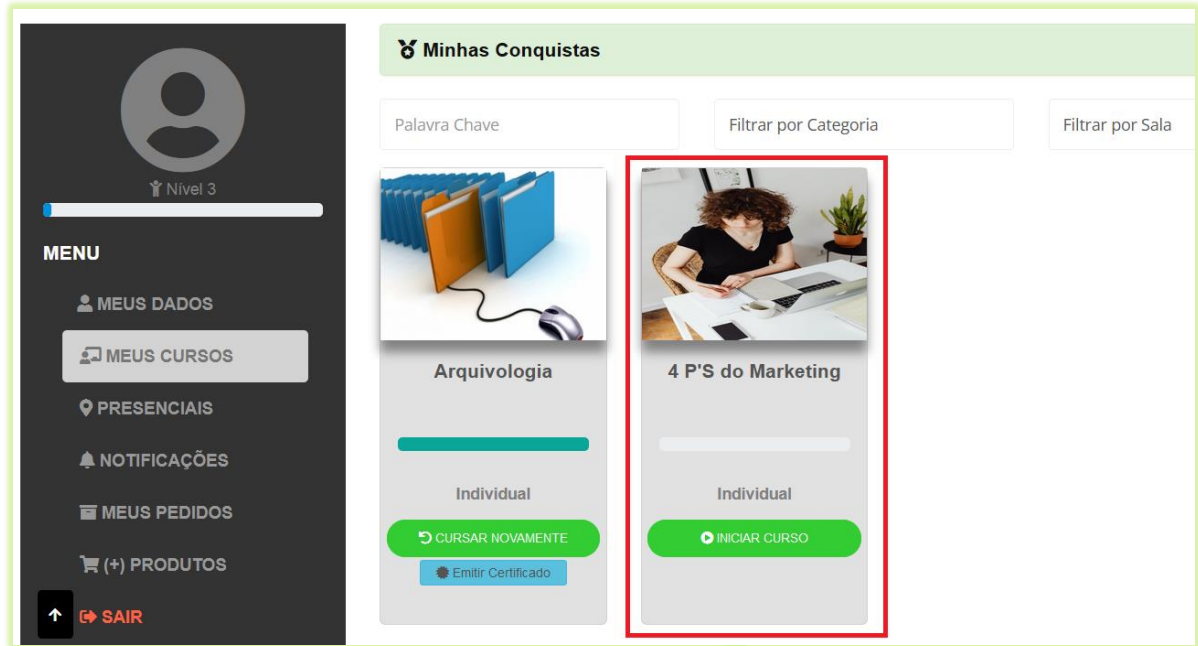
Nível 3

MENU

MEUS DADOS

MEUS CURSOS

PRESENCIAIS

NOTIFICAÇÕES

MEUS PEDIDOS

(+) PRODUTOS

SAIR

Minhas Conquistas

Palavra Chave

Filtrar por Categoria

Filtrar por Sala

Arquivologia

Individual

CURSAR NOVAMENTE

Emitir Certificado

4 P'S do Marketing

Individual

INICIAR CURSO